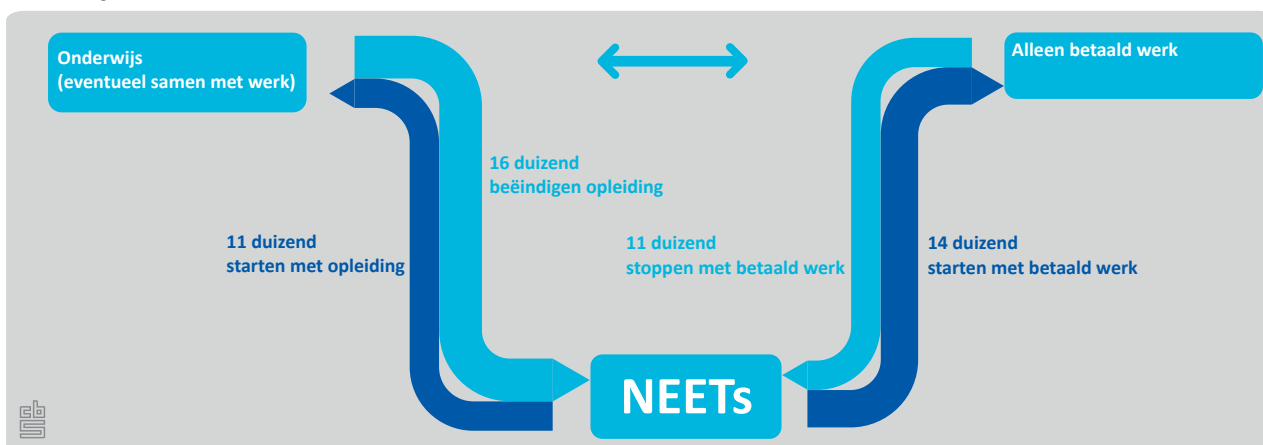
Onderwijs
(eventueel samen met werk)

Alleen betaald werk

16 duizend
beëindigen opleiding

11 duizend
starten met opleiding

11 duizend
stoppen met betaald werk

14 duizend
starten met betaald werk

NEETs